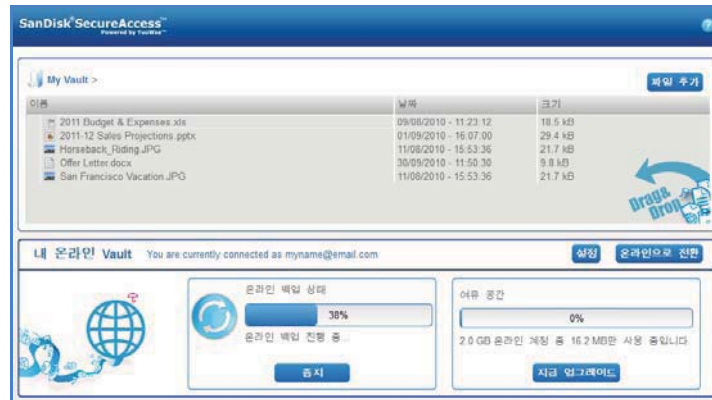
SanDisk SecureAccess™
Powered by YuuWaa™

?

My Vault >

파일 추가

| 이름 | 날짜 | 크기 |
|---|---|---|
| 2011 Budget & Expenses.xls | 09/08/2010 - 11:23:12 | 18.5 kB |
| 2011-12 Sales Projections.pptx | 01/09/2010 - 16:07:00 | 29.4 kB |
| Horseback_Riding.JPG | 11/08/2010 - 15:63:36 | 21.7 kB |
| Offer Letter.docx | 30/09/2010 - 11:50:30 | 9.8 kB |
| San Francisco Vacation.JPG | 11/08/2010 - 15:53:36 | 21.7 kB |

Drag & Drop

내 온라인 Vault You are currently connected as myname@email.com

설정 온라인으로 전환

온라인 백업 상태
38%
온라인 백업 진행 중...
중지

여유 공간
0%
2.0 GB 온라인 계정 중 16.2 MB만 사용 중입니다
지금 업그레이드